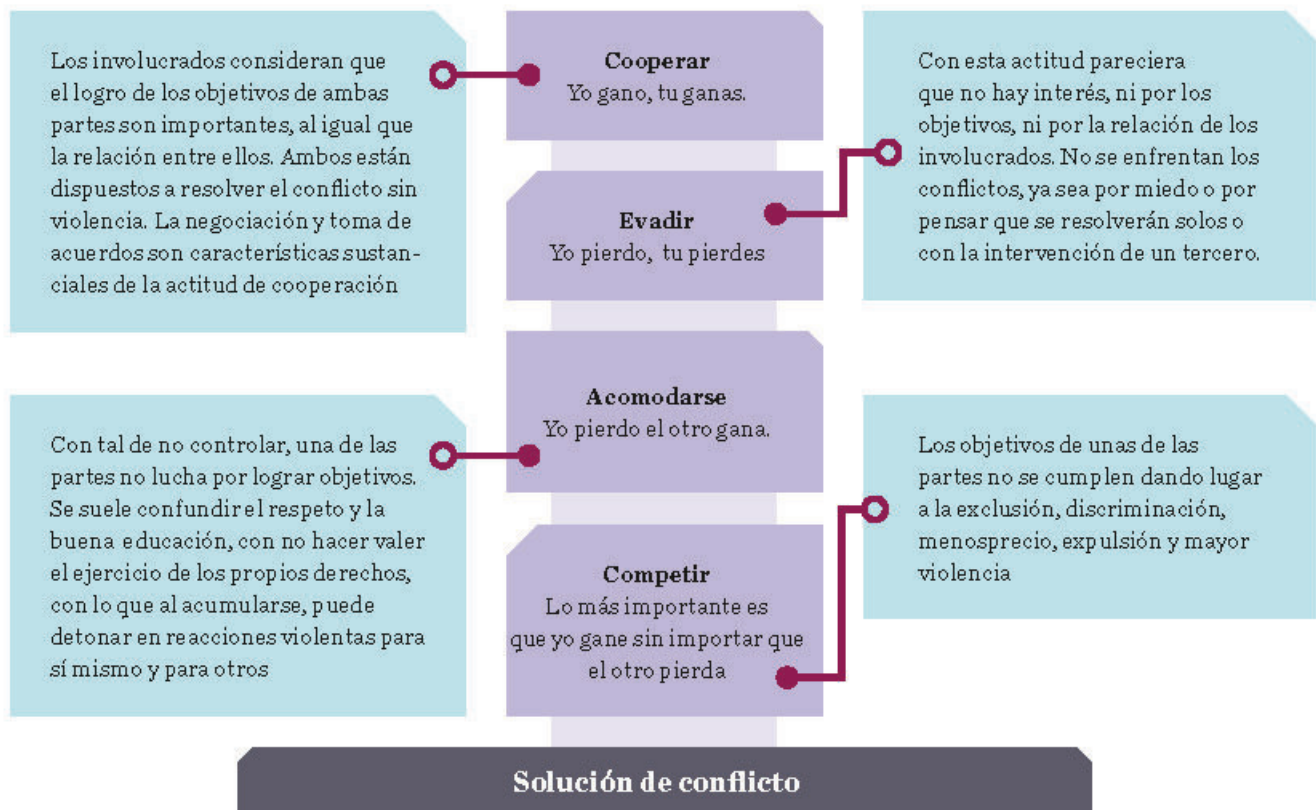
Los involucrados consideran que el logro de los objetivos de ambas partes son importantes, al igual que la relación entre ellos. Ambos están dispuestos a resolver el conflicto sin violencia. La negociación y toma de acuerdos son características sustanciales de la actitud de cooperación

**Cooperar**
Yo gano, tu ganas.

Con esta actitud pareciera que no hay interés, ni por los objetivos, ni por la relación de los involucrados. No se enfrentan los conflictos, ya sea por miedo o por pensar que se resolverán solos o con la intervención de un tercero.

**Evadir**
Yo pierdo, tu pierdes

**Acomodarse**
Yo pierdo el otro gana.

Con tal de no controlar, una de las partes no lucha por lograr objetivos. Se suele confundir el respeto y la buena educación, con no hacer valer el ejercicio de los propios derechos, con lo que al acumularse, puede detonar en reacciones violentas para sí mismo y para otros

Los objetivos de unas de las partes no se cumplen dando lugar a la exclusión, discriminación, menosprecio, expulsión y mayor violencia

**Competir**
Lo más importante es que yo gane sin importar que el otro pierda

**Solución de conflicto**